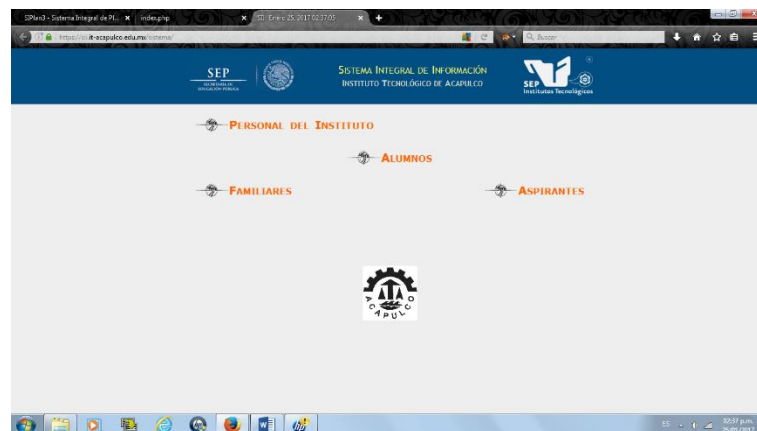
SIPlan3 - Sistema Integral de Pl... ×
index.php ×
SII: Enero 25, 2017 02:37:05 ×
+

https://sii.it-acapulco.edu.mx/sistema/

Buscar

SEP
SECRETARÍA DE EDUCACIÓN PÚBLICA

Sistema Integral de Información
Instituto Tecnológico de Acapulco

SEP
Institutos Tecnológicos

Personal del Instituto

Alumnos

Familiares

Aspirantes

ACAPULCO

ES
02:37 p.m.
25/01/2017